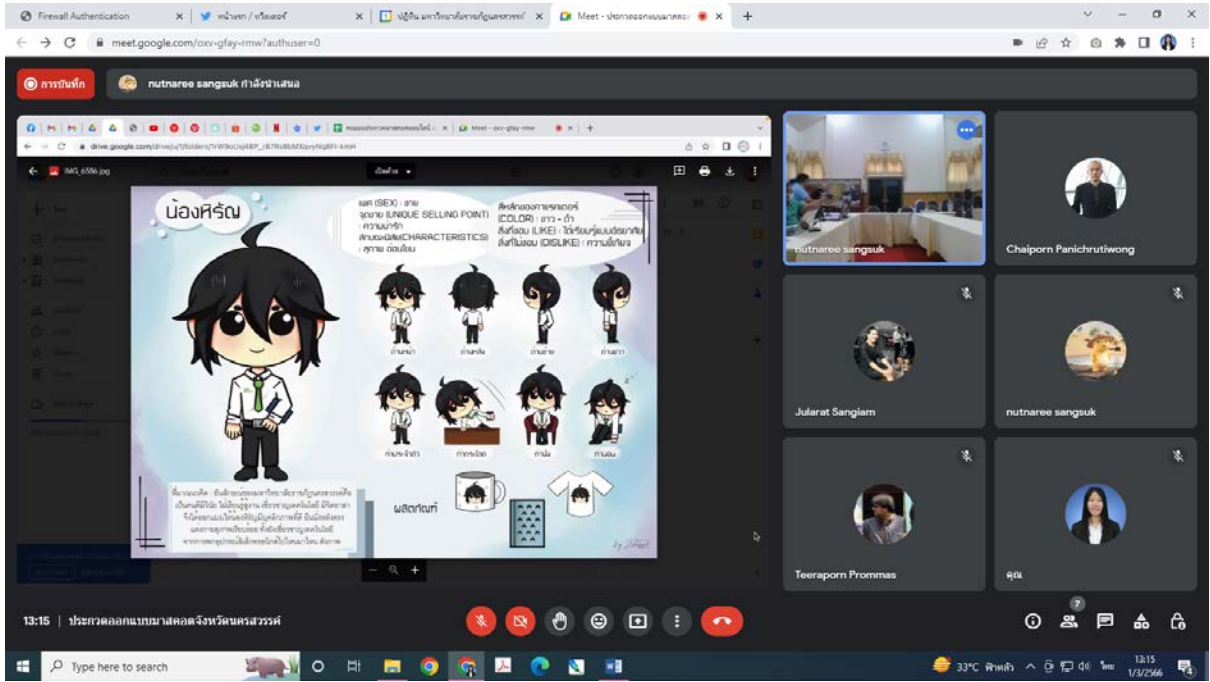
Firewall Authentication
หน้าแรก / ทวิตเตอร์
ปฏิทิน มหาวิทยาลัยราชภัฏนครสวรรค์
Meet - ประกวดออกแบบมาสคอ

meet.google.com/oxv-gfay-rmw?authuser=0

การบันทึก
nutnaree sangsuk กำลังนำเสนอ

drive.google.com/drive/u/1/folders/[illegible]

IMG_6586.jpg
เปิดด้วย

น้องหิรัญ

เพศ (SEX) : ชาย
จุดขาย (UNIQUE SELLING POINT) : ความน่ารัก
ลักษณะนิสัย(CHARACTERISTICS) : สุภาพ อ่อนโยน

สีหลักของคาแรคเตอร์ (COLOR) : ขาว - ดำ
สิ่งที่ชอบ (LIKE) : ได้เรียนรู้แบบต่อยาสัญ
สิ่งที่ไม่ชอบ (DISLIKE) : ความขี้เกียจ

ด้านหน้า
ด้านหลัง
ด้านซ้าย
ด้านขวา
ท่ามระจำตัว
ท่าทำงาน
ท่ามิน
ท่ามอน

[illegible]

ผลิตภัณฑ์

nutnaree sangsuk
Chaiporn Panichrutiwong
Jularat Sangiam
nutnaree sangsuk
Teeraporn Prommas
คุณ

13:15 | ประกวดออกแบบมาสคอตจังหวัดนครสวรรค์

7

Type here to search
33°C ฟ้าหลัว
ไทย
13:15
1/3/2566